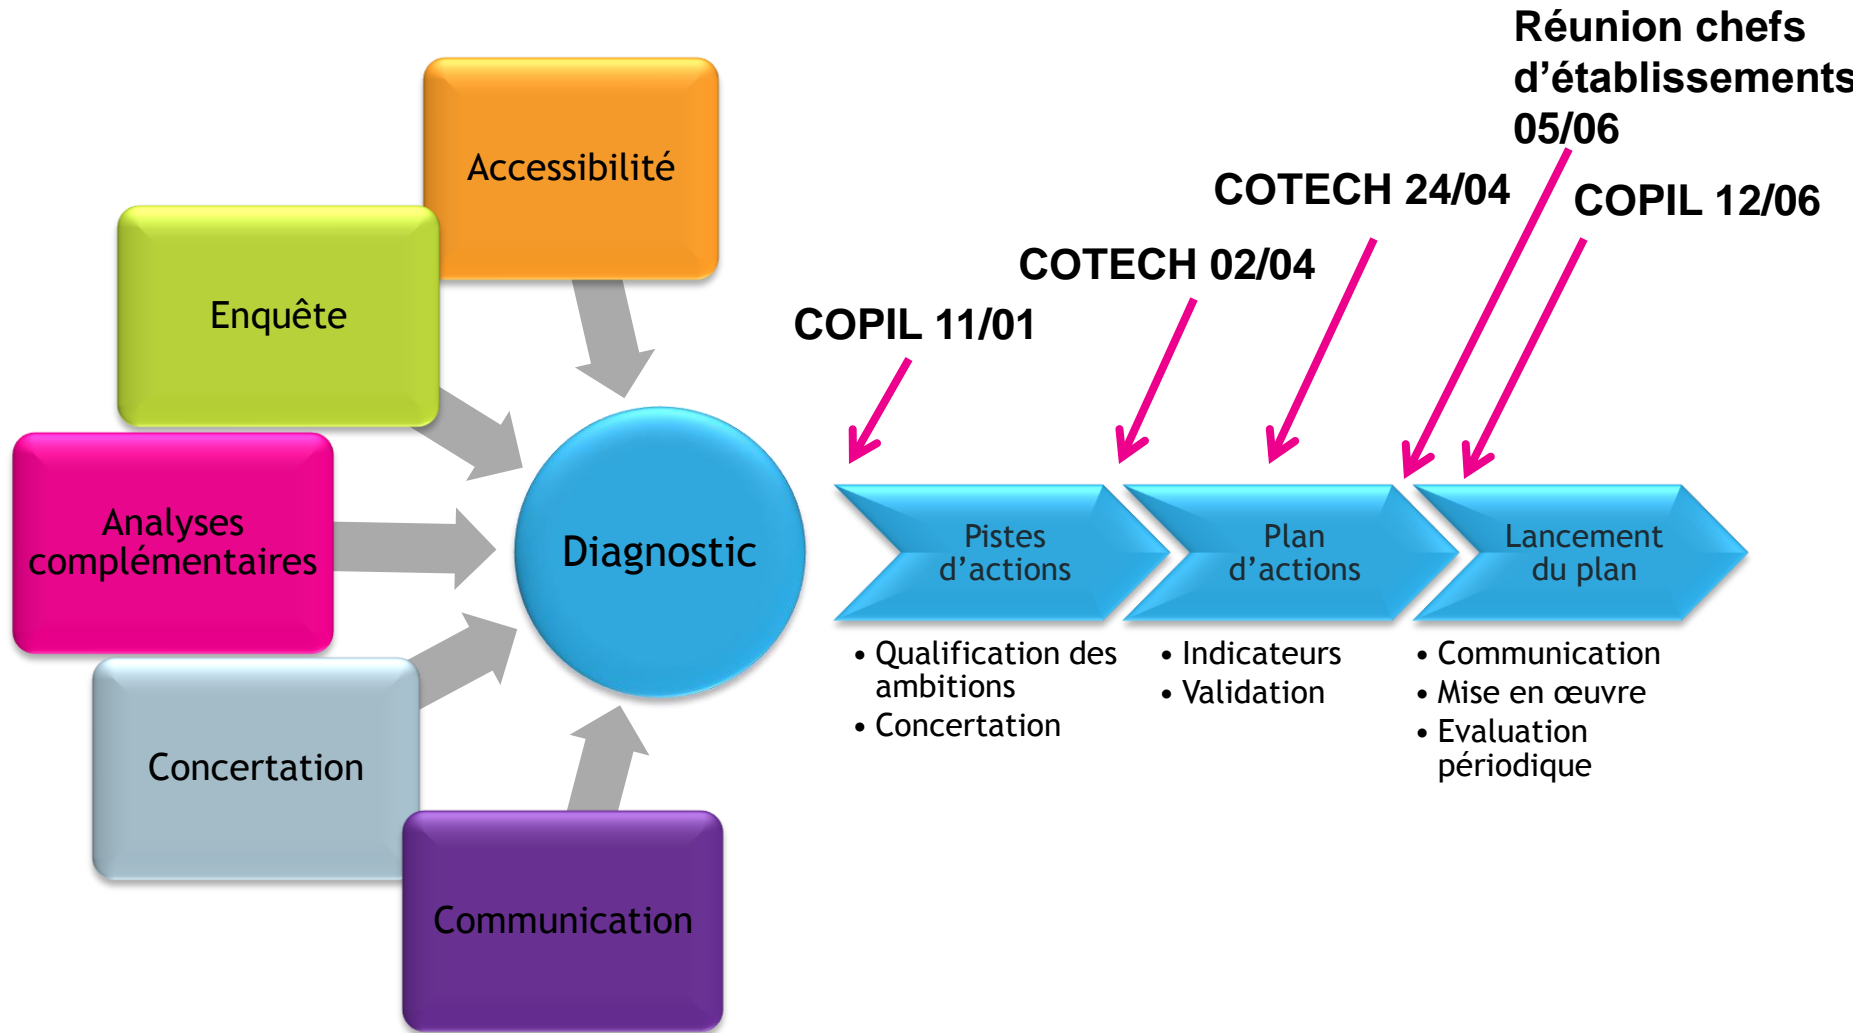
Réunion chefs d'établissements 05/06

COTECH 24/04

COPIL 12/06

COTECH 02/04

COPIL 11/01

Accessibilité

Enquête

Analyses complémentaires

Concertation

Communication

Diagnostic

Pistes d'actions

Plan d'actions

Lancement du plan

• Qualification des ambitions
• Concertation

• Indicateurs
• Validation

• Communication
• Mise en œuvre
• Evaluation périodique